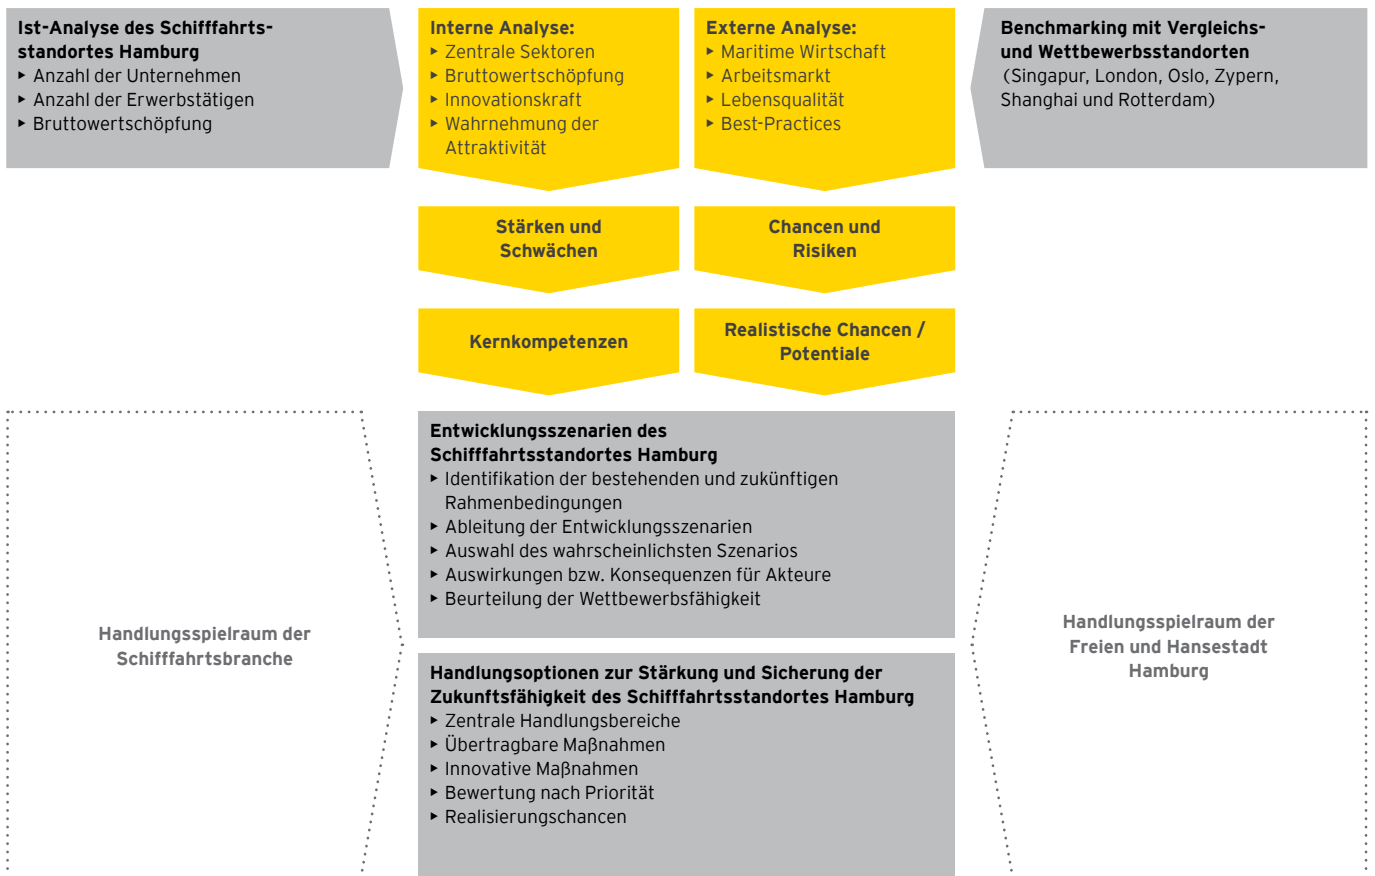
Ist-Analyse des Schifffahrtsstandortes Hamburg
▸ Anzahl der Unternehmen
▸ Anzahl der Erwerbstätigen
▸ Bruttowertschöpfung

Interne Analyse:
▸ Zentrale Sektoren
▸ Bruttowertschöpfung
▸ Innovationskraft
▸ Wahrnehmung der Attraktivität

Externe Analyse:
▸ Maritime Wirtschaft
▸ Arbeitsmarkt
▸ Lebensqualität
▸ Best-Practices

Benchmarking mit Vergleichs- und Wettbewerbsstandorten (Singapur, London, Oslo, Zypern, Shanghai und Rotterdam)

Stärken und Schwächen

Chancen und Risiken

Kernkompetenzen

Realistische Chancen / Potentiale

Handlungsspielraum der Schifffahrtsbranche

Entwicklungsszenarien des Schifffahrtsstandortes Hamburg
▸ Identifikation der bestehenden und zukünftigen Rahmenbedingungen
▸ Ableitung der Entwicklungsszenarien
▸ Auswahl des wahrscheinlichsten Szenarios
▸ Auswirkungen bzw. Konsequenzen für Akteure
▸ Beurteilung der Wettbewerbsfähigkeit

Handlungsoptionen zur Stärkung und Sicherung der Zukunftsfähigkeit des Schifffahrtsstandortes Hamburg
▸ Zentrale Handlungsbereiche
▸ Übertragbare Maßnahmen
▸ Innovative Maßnahmen
▸ Bewertung nach Priorität
▸ Realisierungschancen

Handlungsspielraum der Freien und Hansestadt Hamburg